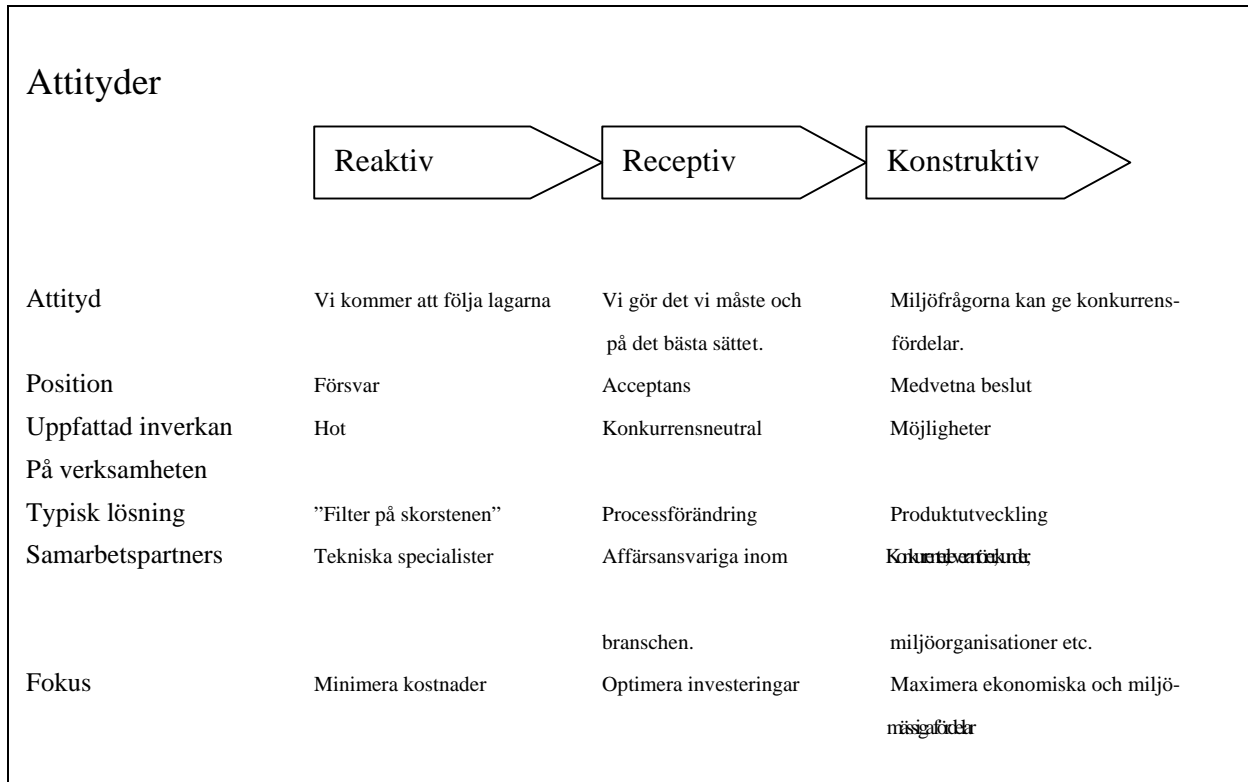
Attityder

Reaktiv

Receptiv

Konstruktiv

| | | | |
|---|---|---|---|
| Attityd | Vi kommer att följa lagarna | Vi gör det vi måste och på det bästa sättet. | Miljöfrågorna kan ge konkurrensfördelar. |
| Position | Försvar | Acceptans | Medvetna beslut |
| Uppfattad inverkan På verksamheten | Hot | Konkurrensneutral | Möjligheter |
| Typisk lösning | "Filter på skorstenen" | Processförändring | Produktutveckling |
| Samarbetspartners | Tekniska specialister | Affärsansvariga inom branschen. | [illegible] miljöorganisationer etc. |
| Fokus | Minimera kostnader | Optimera investeringar | Maximera ekonomiska och miljömässiga fördelar |